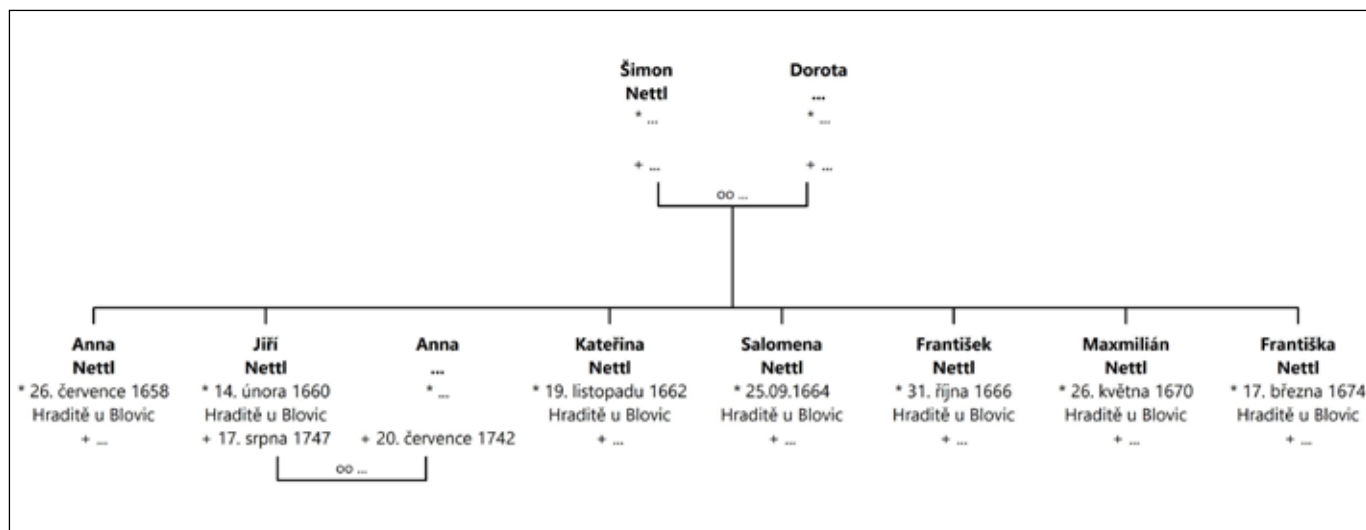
Šimon
Nettl
* ...

+ ...

Dorota
...
* ...

+ ...

oo ...

Anna
Nettl
* 26. července 1658
Hraditě u Blovic
+ ...

Jiří
Nettl
* 14. února 1660
Hraditě u Blovic
+ 17. srpna 1747

Anna
...
* ...

+ 20. července 1742

oo ...

Kateřina
Nettl
* 19. listopadu 1662
Hraditě u Blovic
+ ...

Salomena
Nettl
* 25.09.1664
Hraditě u Blovic
+ ...

František
Nettl
* 31. října 1666
Hraditě u Blovic
+ ...

Maxmilián
Nettl
* 26. května 1670
Hraditě u Blovic
+ ...

Františka
Nettl
* 17. března 1674
Hraditě u Blovic
+ ...